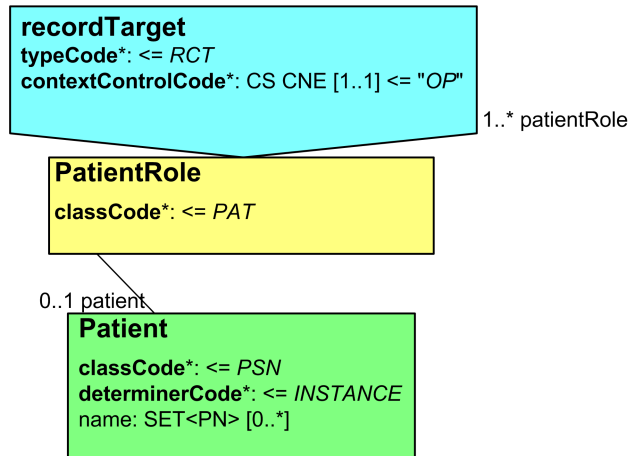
**recordTarget**
**typeCode***: <= *RCT*
**contextControlCode***: CS CNE [1..1] <= "*OP*"

1..* patientRole

**PatientRole**
**classCode***: <= *PAT*

0..1 patient

**Patient**
**classCode***: <= *PSN*
**determinerCode***: <= *INSTANCE*
name: SET<PN> [0..*]